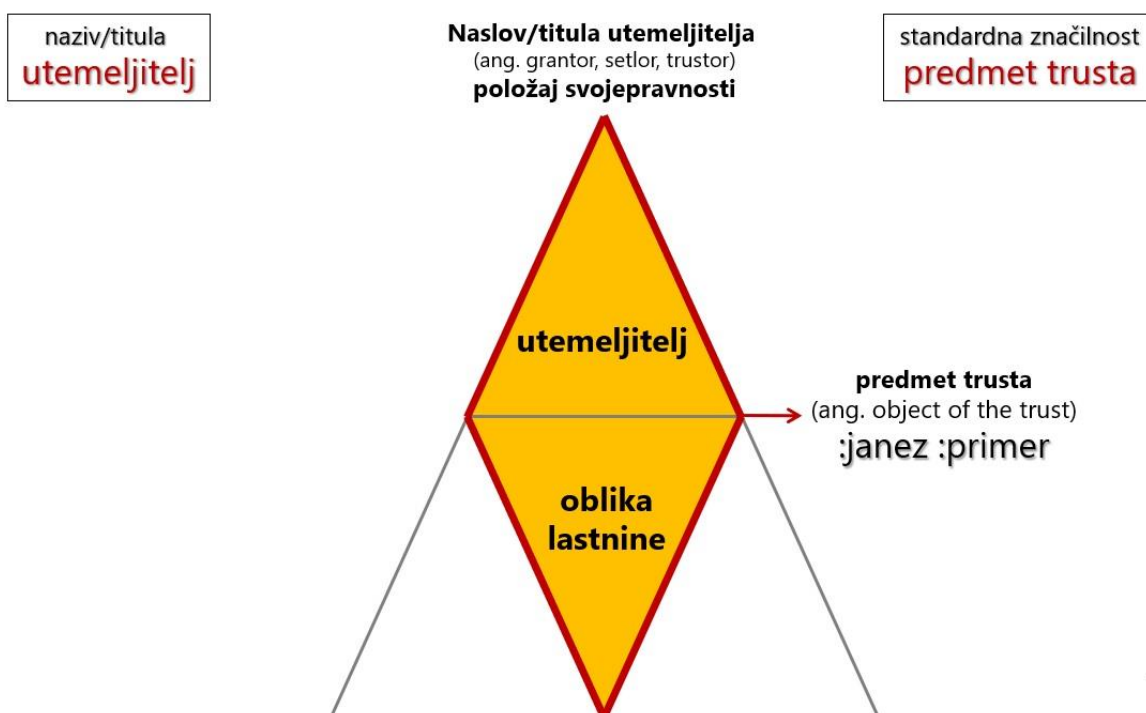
naziv/titula
utemeljitelj

Naslov/titula utemeljitelja
(ang. grantor, setlor, trustor)
položaj svojepravnosti

standardna značilnost
predmet trusta

utemeljitelj

predmet trusta
(ang. object of the trust)
:janez :primer

oblika lastnine